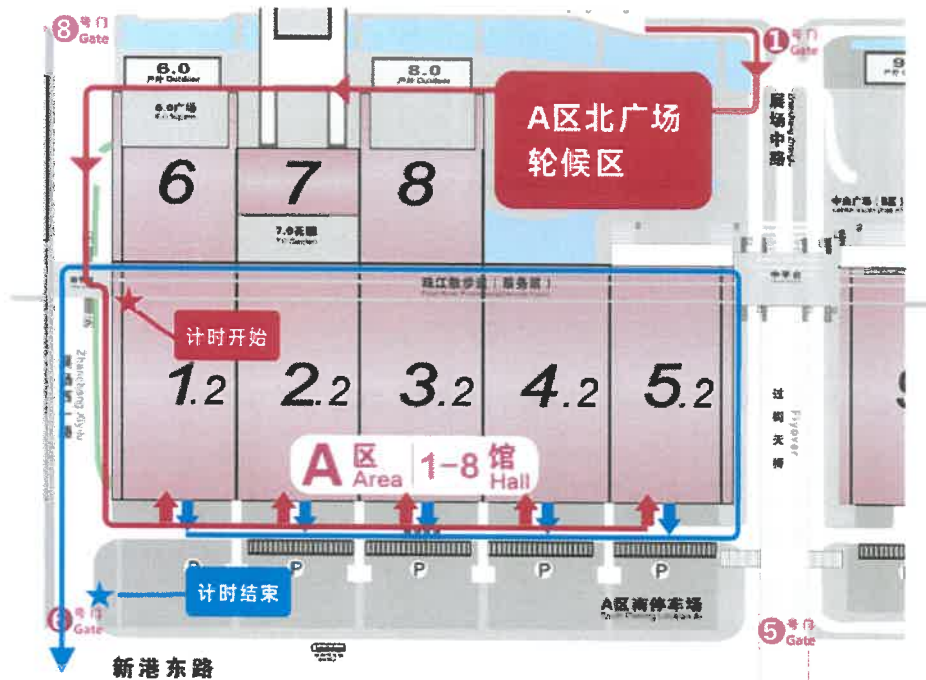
8号门 Gate

1号门 Gate

6.0
户外 Outdoor

8.0
户外 Outdoor

9

6.0广场
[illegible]

A区北广场
轮候区

展场中路

6

7

8

7.0花园
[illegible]

中央广场（B区）
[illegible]

珠江散步道（服务区）
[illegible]

计时开始

1.2

2.2

3.2

4.2

5.2

过街天桥
Flyover

9

Zhanchang Xi Lu
展场西路

A 区 Area | 1-8 馆 Hall

P

P

P

P

P

计时结束

A区南停车场
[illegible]

6号门 Gate

5号门 Gate

新港东路